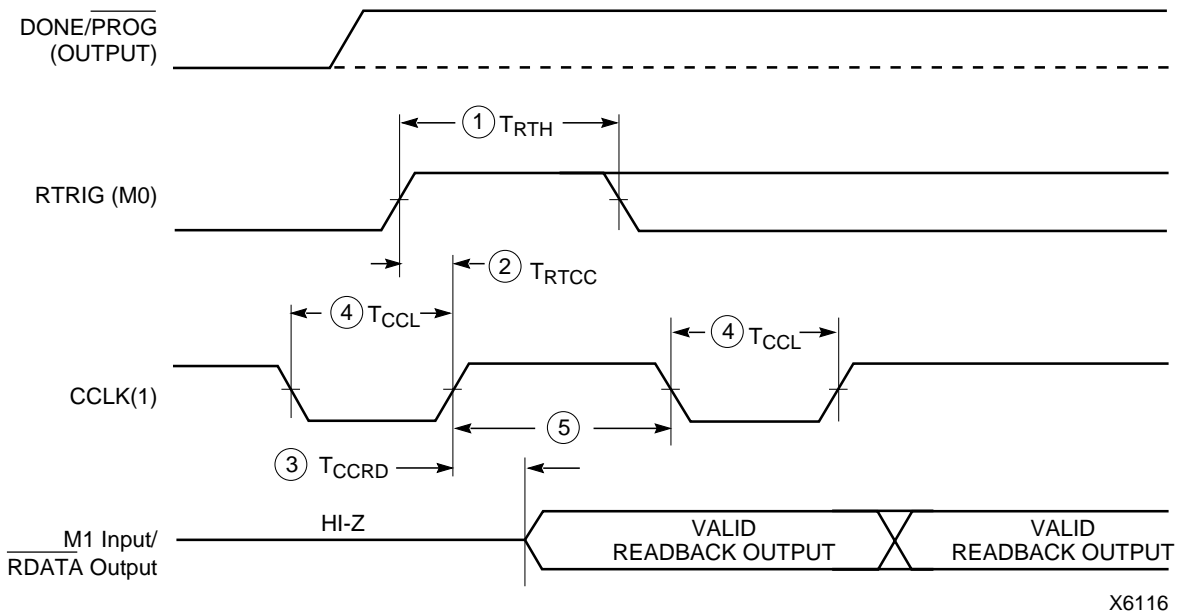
DONE/$\overline{\text{PROG}}$
(OUTPUT)

1 $T_{RTH}$

RTRIG (M0)

2 $T_{RTCC}$

4 $T_{CCL}$

4 $T_{CCL}$

CCLK(1)

5

3 $T_{CCRD}$

M1 Input/
$\overline{\text{RDATA}}$ Output

HI-Z

VALID
READBACK OUTPUT

VALID
READBACK OUTPUT

X6116